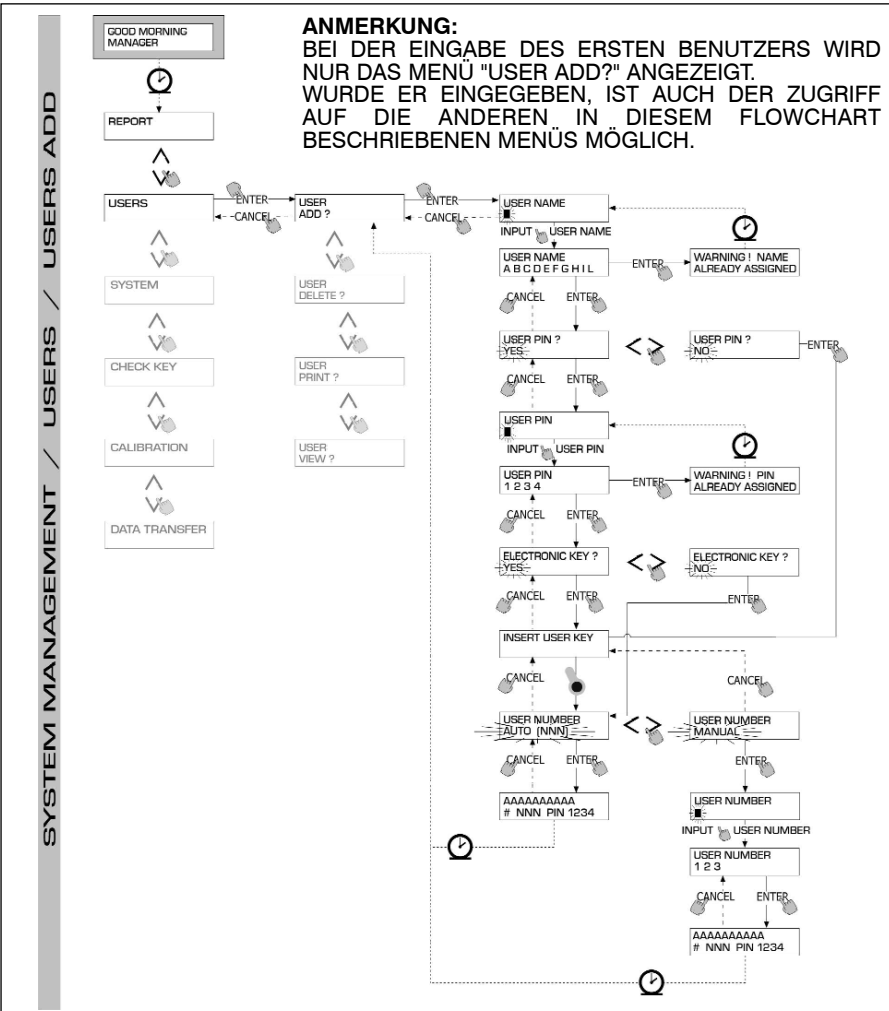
SYSTEM MANAGEMENT / USERS / USERS ADD

GOOD MORNING MANAGER

REPORT

USERS

SYSTEM

CHECK KEY

CALIBRATION

DATA TRANSFER

ENTER

CANCEL

USER ADD ?

USER DELETE ?

USER PRINT ?

USER VIEW ?

**ANMERKUNG:**
BEI DER EINGABE DES ERSTEN BENUTZERS WIRD NUR DAS MENÜ "USER ADD?" ANGEZEIGT.
WURDE ER EINGEGEBEN, IST AUCH DER ZUGRIFF AUF DIE ANDEREN IN DIESEM FLOWCHART BESCHRIEBENEN MENÜS MÖGLICH.

ENTER

CANCEL

USER NAME

INPUT USER NAME

USER NAME
A B C D E F G H I L

ENTER

WARNING ! NAME ALREADY ASSIGNED

CANCEL ENTER

USER PIN ?
YES

USER PIN ?
NO

ENTER

CANCEL ENTER

USER PIN

INPUT USER PIN

USER PIN
1 2 3 4

ENTER

WARNING ! PIN ALREADY ASSIGNED

CANCEL ENTER

ELECTRONIC KEY ?
YES

ELECTRONIC KEY ?
NO

CANCEL ENTER

ENTER

INSERT USER KEY

CANCEL

CANCEL

USER NUMBER
AUTO (NNN)

USER NUMBER
MANUAL

CANCEL ENTER

ENTER

AAAAAAAAAA
# NNN PIN 1234

USER NUMBER

INPUT USER NUMBER

USER NUMBER
1 2 3

CANCEL ENTER

AAAAAAAAAA
# NNN PIN 1234